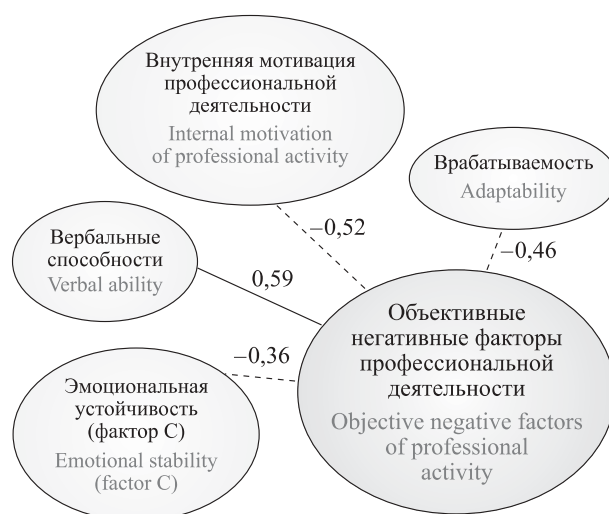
Внутренняя мотивация профессиональной деятельности
Internal motivation of professional activity

Врабатываемость
Adaptability

–0,52

–0,46

Вербальные способности
Verbal ability

0,59

–0,36

Объективные негативные факторы профессиональной деятельности
Objective negative factors of professional activity

Эмоциональная устойчивость (фактор C)
Emotional stability (factor C)